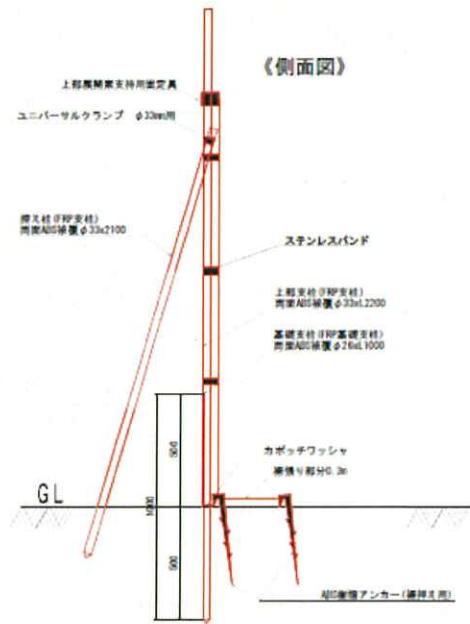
《側面図》

上部風解束支持用固定具

ユニバーサルクランプ　φ33mm用

控え柱（FRP支柱）
両面ABS被覆 φ33x2100

ステンレスバンド

上部支柱（FRP支柱）
両面ABS被覆 φ33xL2200

基礎支柱（FRP基礎支柱）
両面ABS被覆 φ26xL1000

カポッチワッシャ

棒振り部分0.3m

900

1800

900

GL

ABS樹脂アンカー（控え用）